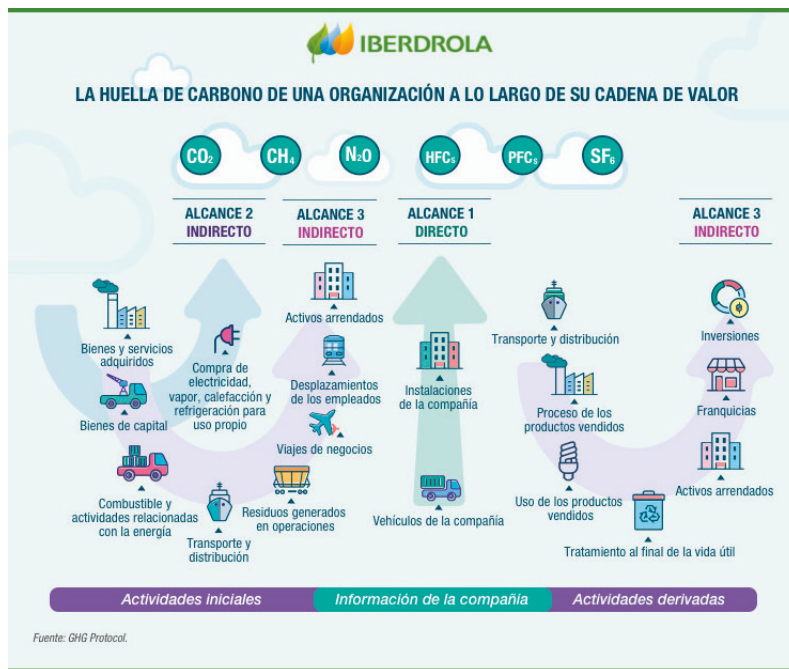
IBERDROLA

LA HUELLA DE CARBONO DE UNA ORGANIZACIÓN A LO LARGO DE SU CADENA DE VALOR

$CO_2$ $CH_4$ $N_2O$ $HFC_s$ $PFC_s$ $SF_6$

ALCANCE 2
INDIRECTO

ALCANCE 3
INDIRECTO

ALCANCE 1
DIRECTO

ALCANCE 3
INDIRECTO

Bienes y servicios adquiridos

Bienes de capital

Combustible y actividades relacionadas con la energía

Transporte y distribución

Compra de electricidad, vapor, calefacción y refrigeración para uso propio

Residuos generados en operaciones

Activos arrendados

Desplazamientos de los empleados

Viajes de negocios

Instalaciones de la compañía

Vehículos de la compañía

Transporte y distribución

Proceso de los productos vendidos

Uso de los productos vendidos

Tratamiento al final de la vida útil

Inversiones

Franquicias

Activos arrendados

Actividades iniciales | Información de la compañía | Actividades derivadas

Fuente: GHG Protocol.